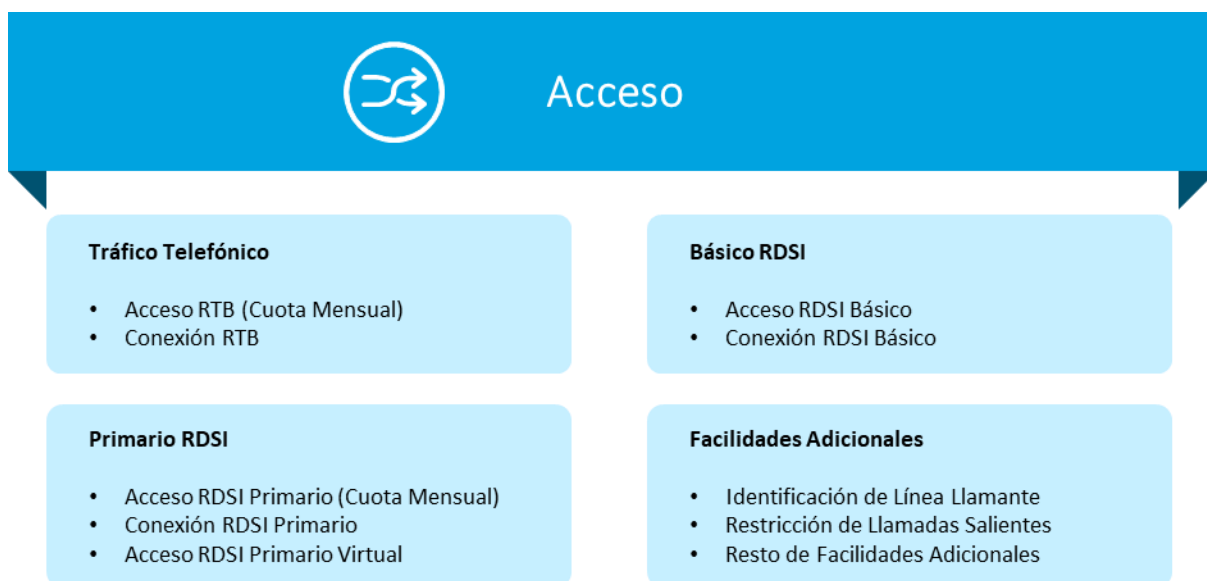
Acceso

**Tráfico Telefónico**

- Acceso RTB (Cuota Mensual)
- Conexión RTB

**Básico RDSI**

- Acceso RDSI Básico
- Conexión RDSI Básico

**Primario RDSI**

- Acceso RDSI Primario (Cuota Mensual)
- Conexión RDSI Primario
- Acceso RDSI Primario Virtual

**Facilidades Adicionales**

- Identificación de Línea Llamante
- Restricción de Llamadas Salientes
- Resto de Facilidades Adicionales